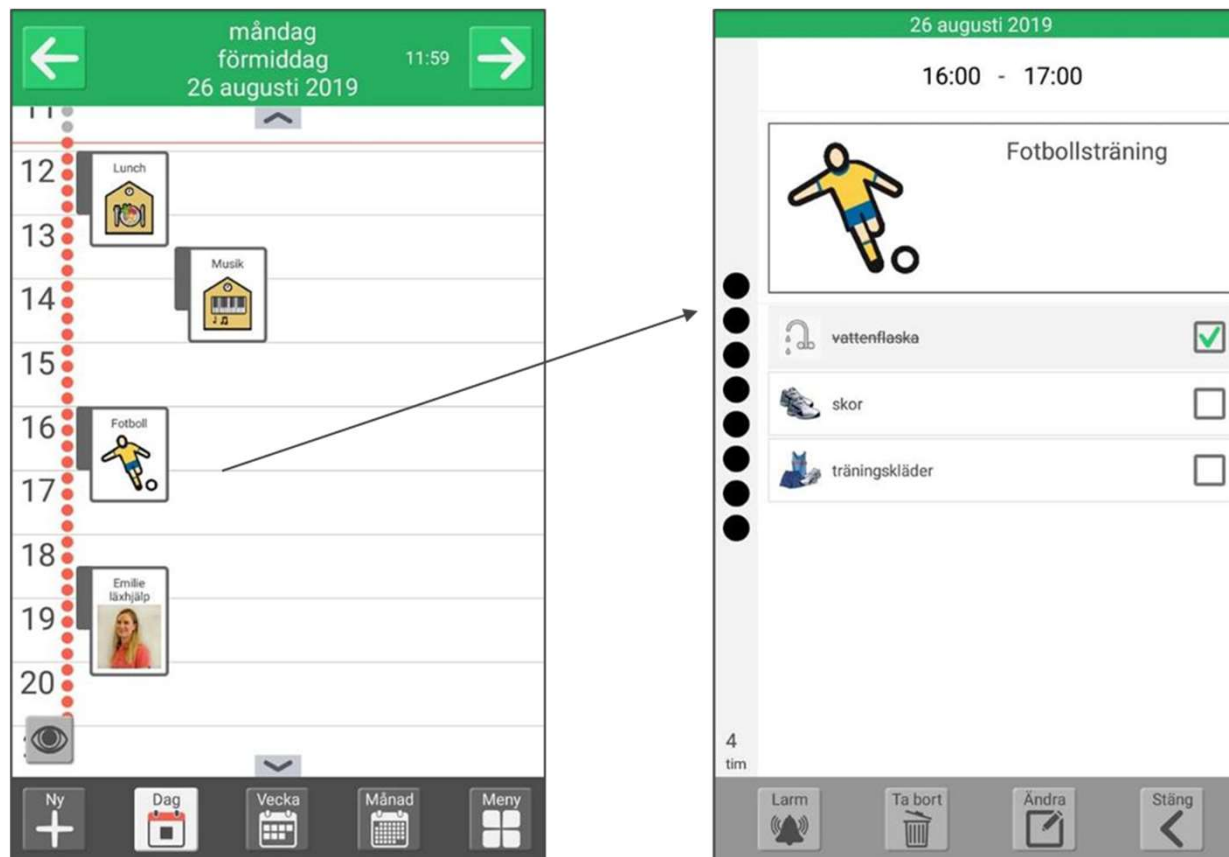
måndag
förmiddag
26 augusti 2019
11:59

11
12
Lunch
13
Musik
14
15
16
Fotboll
17
18
Emilie läxhjälp
19
20

Ny
Dag
Vecka
Månad
Meny

26 augusti 2019
16:00 - 17:00
Fotbollsträning
vattenflaska
skor
träningskläder
4
tim
Larm
Ta bort
Ändra
Stäng